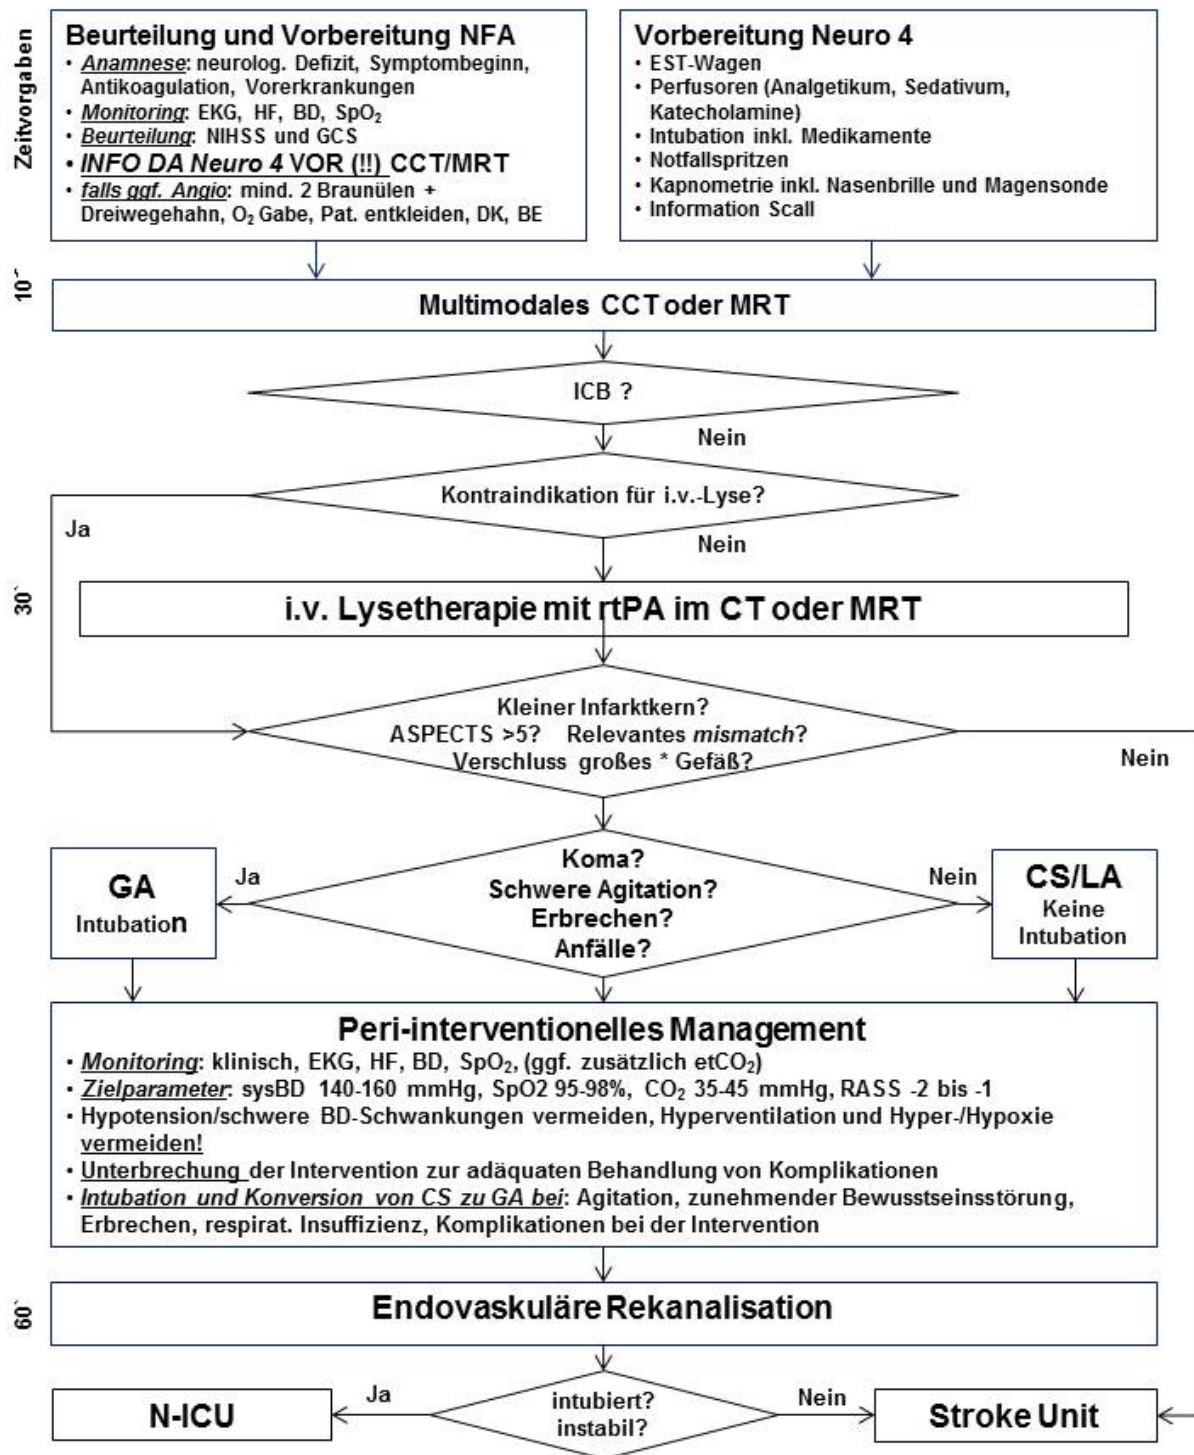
Zeitvorgaben

Beurteilung und Vorbereitung NFA
• Anamnese: neurolog. Defizit, Symptombeginn, Antikoagulation, Vorerkrankungen
• Monitoring: EKG, HF, BD, $SpO_2$
• Beurteilung: NIHSS und GCS
• INFO DA Neuro 4 VOR (!!) CCT/MRT
• falls ggf. Angio: mind. 2 Braunülen + Dreiwegehahn, $O_2$ Gabe, Pat. entkleiden, DK, BE

Vorbereitung Neuro 4
• EST-Wagen
• Perfusoren (Analgetikum, Sedativum, Katecholamine)
• Intubation inkl. Medikamente
• Notfallspritzen
• Kapnometrie inkl. Nasenbrille und Magensonde
• Information Scall

10´

Multimodales CCT oder MRT

ICB ?

Nein

Kontraindikation für i.v.-Lyse?

Ja

Nein

30´

i.v. Lysetherapie mit rtPA im CT oder MRT

Kleiner Infarktkern?
ASPECTS >5? Relevantes mismatch?
Verschluss großes * Gefäß?

Nein

GA
Intubation

Ja

Koma?
Schwere Agitation?
Erbrechen?
Anfälle?

Nein

CS/LA
Keine Intubation

Peri-interventionelles Management
• Monitoring: klinisch, EKG, HF, BD, $SpO_2$, (ggf. zusätzlich $etCO_2$)
• Zielparameter: sysBD 140-160 mmHg, SpO2 95-98%, $CO_2$ 35-45 mmHg, RASS -2 bis -1
• Hypotension/schwere BD-Schwankungen vermeiden, Hyperventilation und Hyper-/Hypoxie vermeiden!
• Unterbrechung der Intervention zur adäquaten Behandlung von Komplikationen
• Intubation und Konversion von CS zu GA bei: Agitation, zunehmender Bewusstseinsstörung, Erbrechen, respirat. Insuffizienz, Komplikationen bei der Intervention

60´

Endovaskuläre Rekanalisation

N-ICU

Ja

intubiert?
instabil?

Nein

Stroke Unit